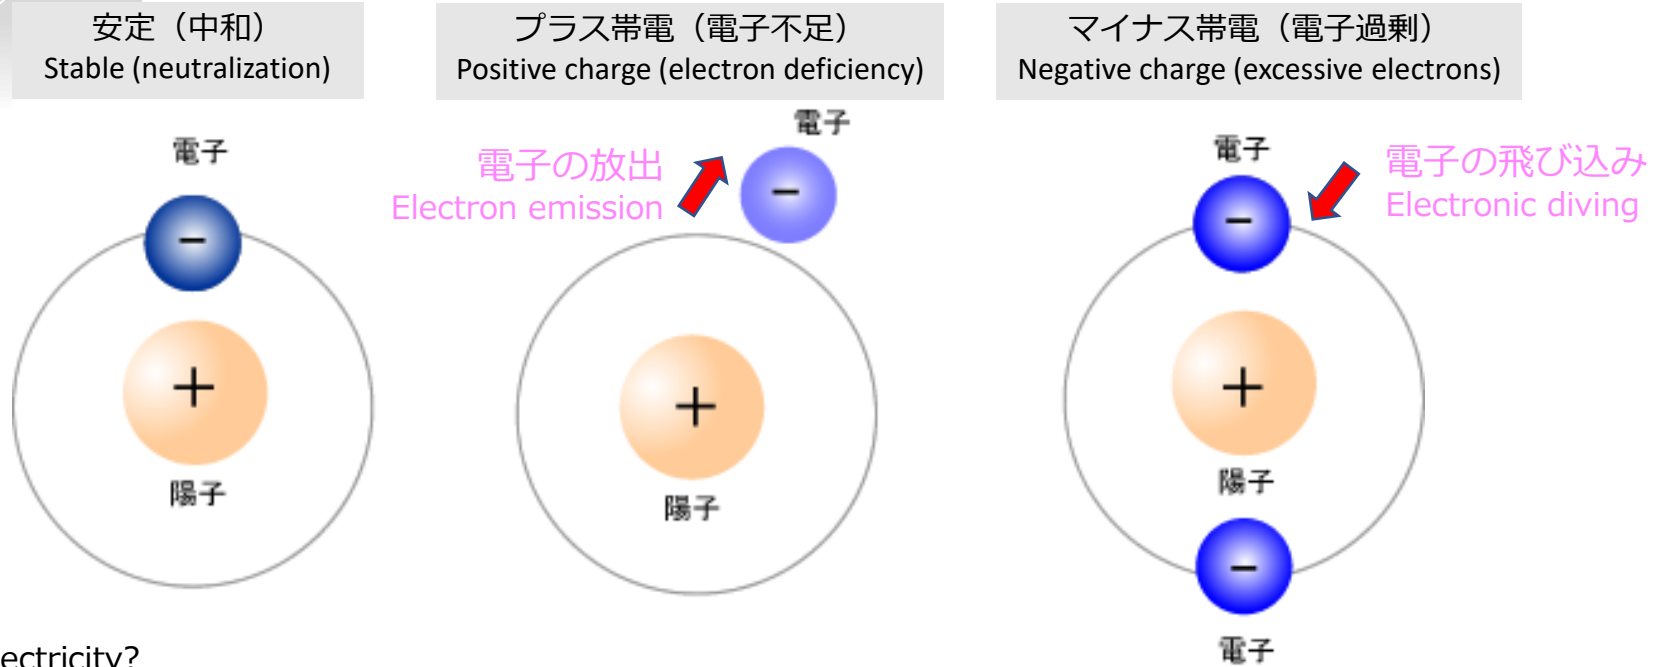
安定（中和）
Stable (neutralization)

電子
−
+
陽子

プラス帯電（電子不足）
Positive charge (electron deficiency)

電子の放出
Electron emission
電子
−
+
陽子

マイナス帯電（電子過剰）
Negative charge (excessive electrons)

電子
−
電子の飛び込み
Electronic diving
+
陽子
−
電子

ectricity?